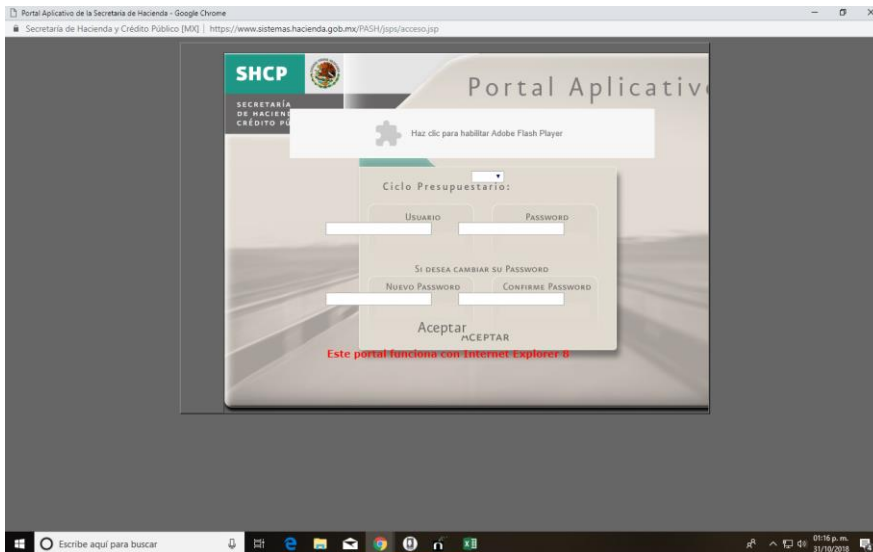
Portal Aplicativo de la Secretaría de Hacienda - Google Chrome

Secretaría de Hacienda y Crédito Público [MX] | https://www.sistemas.hacienda.gob.mx/PASH/jsps/acceso.jsp

SHCP

SECRETARÍA DE HACIEN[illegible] CRÉDITO PÚ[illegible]

Portal Aplicativ

Haz clic para habilitar Adobe Flash Player

Ciclo Presupuestario:

USUARIO

PASSWORD

SI DESEA CAMBIAR SU PASSWORD

NUEVO PASSWORD

CONFIRME PASSWORD

Aceptar ACEPTAR

Este portal funciona con Internet Explorer 8

Escribe aquí para buscar

01:16 p. m. 31/10/2018